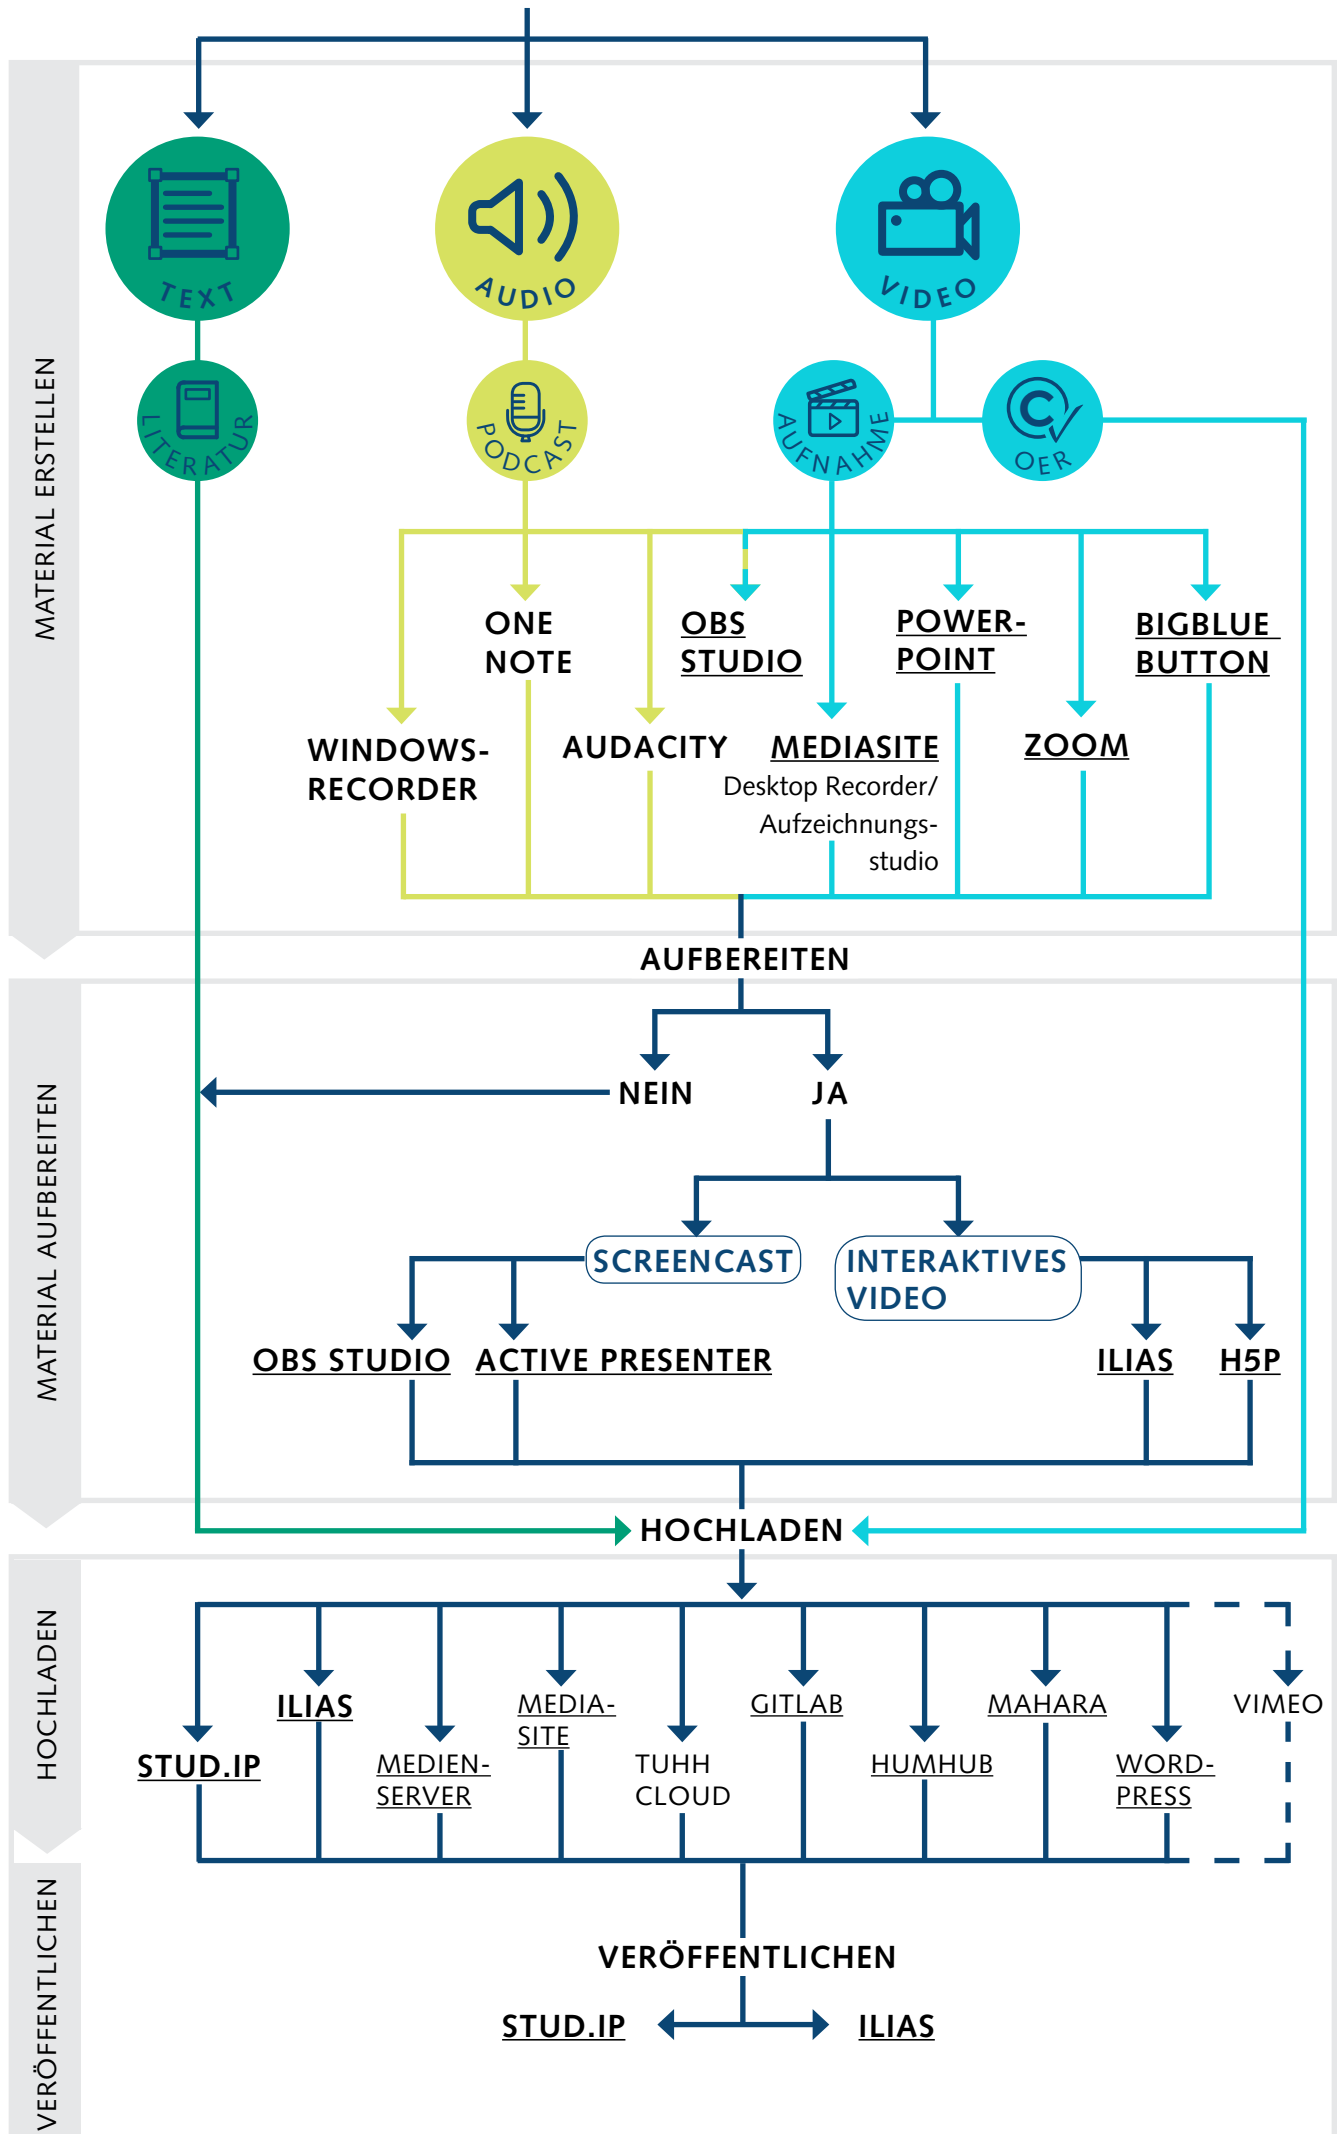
MATERIAL ERSTELLEN

TEXT

AUDIO

VIDEO

LITERATUR

PODCAST

AUFNAHME

OER

ONE NOTE

OBS STUDIO

POWER-POINT

BIGBLUE BUTTON

WINDOWS-RECORDER

AUDACITY

MEDIASITE
Desktop Recorder/ Aufzeichnungs-studio

ZOOM

MATERIAL AUFBEREITEN

AUFBEREITEN

NEIN

JA

SCREENCAST

INTERAKTIVES VIDEO

OBS STUDIO

ACTIVE PRESENTER

ILIAS

H5P

HOCHLADEN

HOCHLADEN

STUD.IP

ILIAS

MEDIEN-SERVER

MEDIA-SITE

TUHH CLOUD

GITLAB

HUMHUB

MAHARA

WORD-PRESS

VIMEO

VERÖFFENTLICHEN

VERÖFFENTLICHEN

STUD.IP

ILIAS